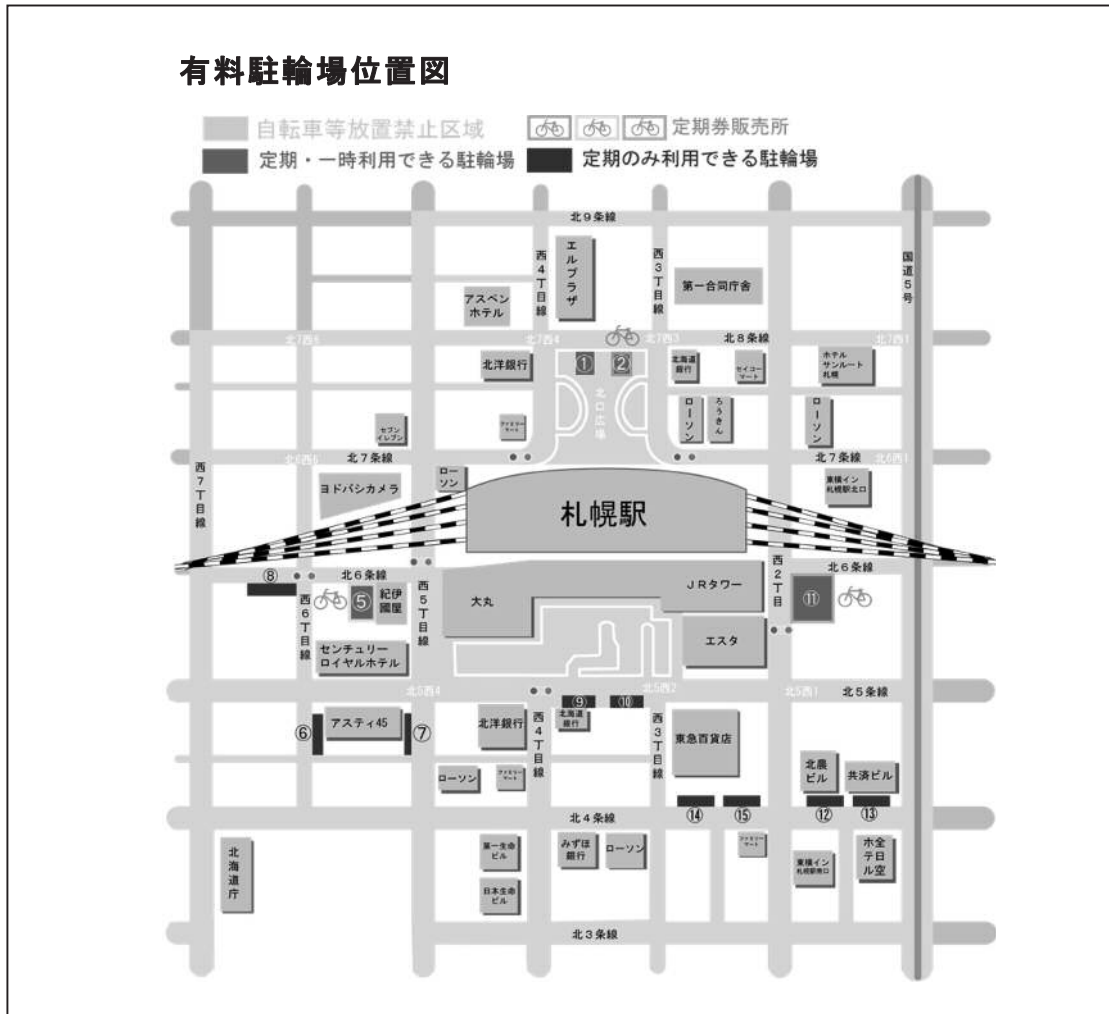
有料駐輪場位置図

自転車等放置禁止区域　定期券販売所
定期・一時利用できる駐輪場　定期のみ利用できる駐輪場

北9条線
エルプラザ
西4丁目線
西3丁目線
第一合同庁舎
国道5号
アスペンホテル
北7西5　北7西4　北7西3　北8条線　北7西1
① ②
北洋銀行
北口広場
北海道銀行
セイコーマート
ホテルサンルート札幌
ローソン
ろうきん
ローソン
セブンイレブン
ファミリーマート
北6西6　北7条線　北7条線　北6西1
西7丁目線
ヨドバシカメラ
ローソン
東横イン札幌駅北口
札幌駅
⑧ 北6条線
西5丁目線
西2丁目
北6条線
西6丁目線
⑤ 紀伊國屋
大丸
JRタワー
⑪
エスタ
センチュリーロイヤルホテル
北5西4　⑨ ⑩　北5西2　北5西1　北5条線
北海道銀行
⑥ アスティ45 ⑦
北洋銀行
西4丁目線
西3丁目線
東急百貨店
北農ビル
共済ビル
ローソン
ファミリーマート
北4条線
⑭ ⑮ ⑫ ⑬
北海道庁
第一生命ビル
みずほ銀行
ローソン
ファミリーマート
東横イン札幌駅南口
ホテル全日空
日本生命ビル
北3条線